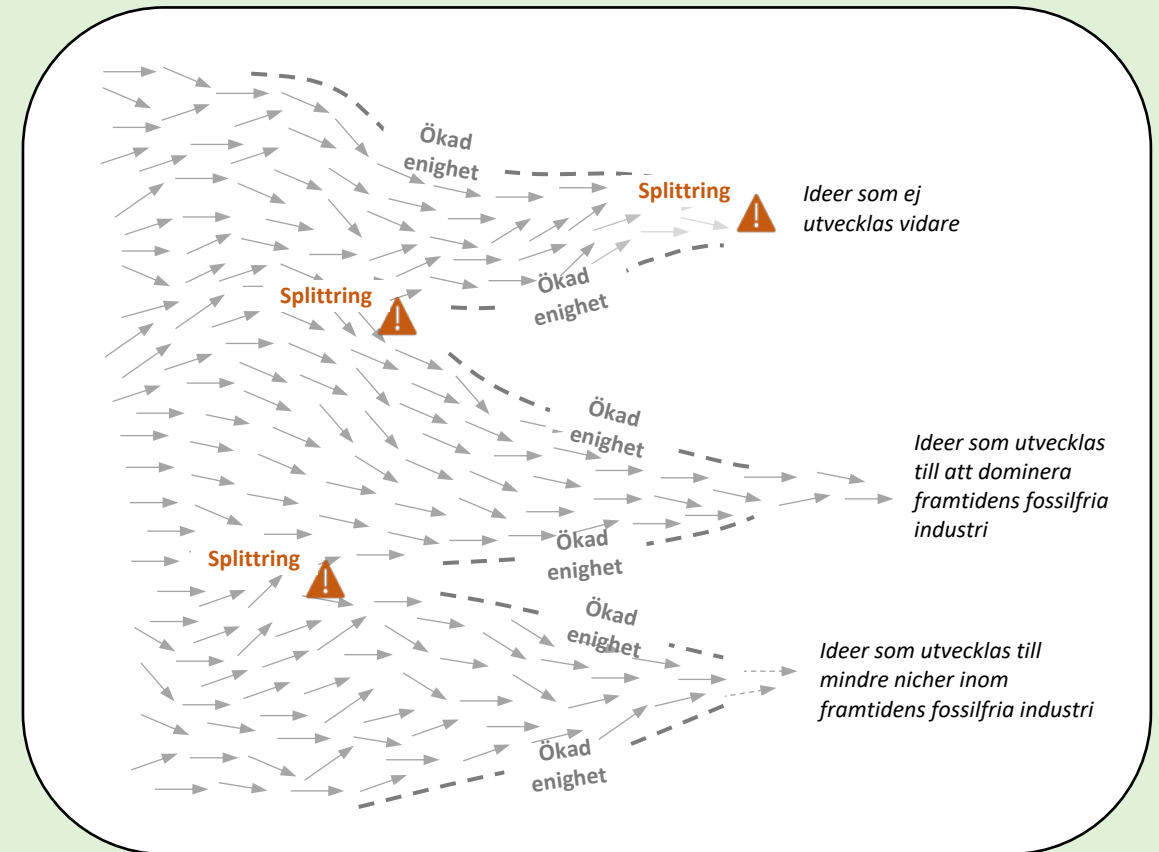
Ökad enighet

Splittring

Ideer som ej utvecklas vidare

Ökad enighet

Splittring

Ökad enighet

Ideer som utvecklas till att dominera framtidens fossilfria industri

Ökad enighet

Splittring

Ökad enighet

Ideer som utvecklas till mindre nicher inom framtidens fossilfria industri

Ökad enighet